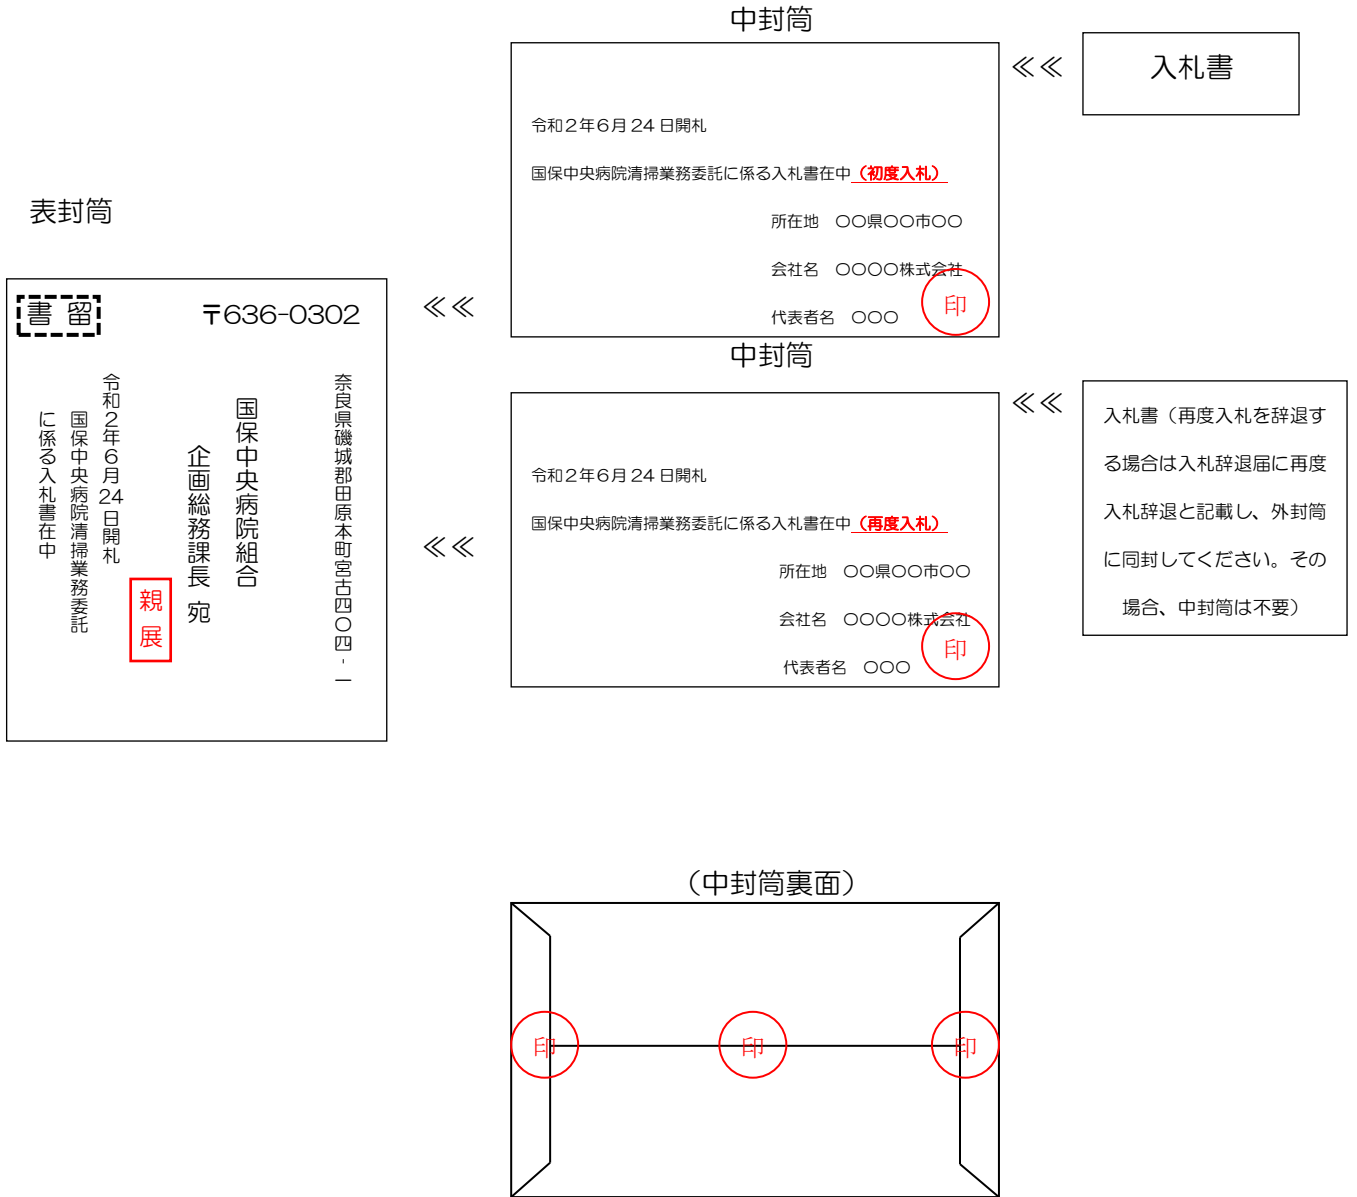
中封筒

令和２年６月 24 日開札

国保中央病院清掃業務委託に係る入札書在中（初度入札）

所在地　〇〇県〇〇市〇〇

会社名　〇〇〇〇株式会社

代表者名　〇〇〇

印

≪≪

入札書

表封筒

書 留

〒636-0302

奈良県磯城郡田原本町宮古四〇四－一

国保中央病院組合

企画総務課長 宛

親展

令和２年６月24日開札

国保中央病院清掃業務委託

に係る入札書在中

≪≪

中封筒

令和２年６月 24 日開札

国保中央病院清掃業務委託に係る入札書在中（再度入札）

所在地　〇〇県〇〇市〇〇

会社名　〇〇〇〇株式会社

代表者名　〇〇〇

印

≪≪

≪≪

入札書（再度入札を辞退する場合は入札辞退届に再度入札辞退と記載し、外封筒に同封してください。その場合、中封筒は不要）

（中封筒裏面）

印

印

印